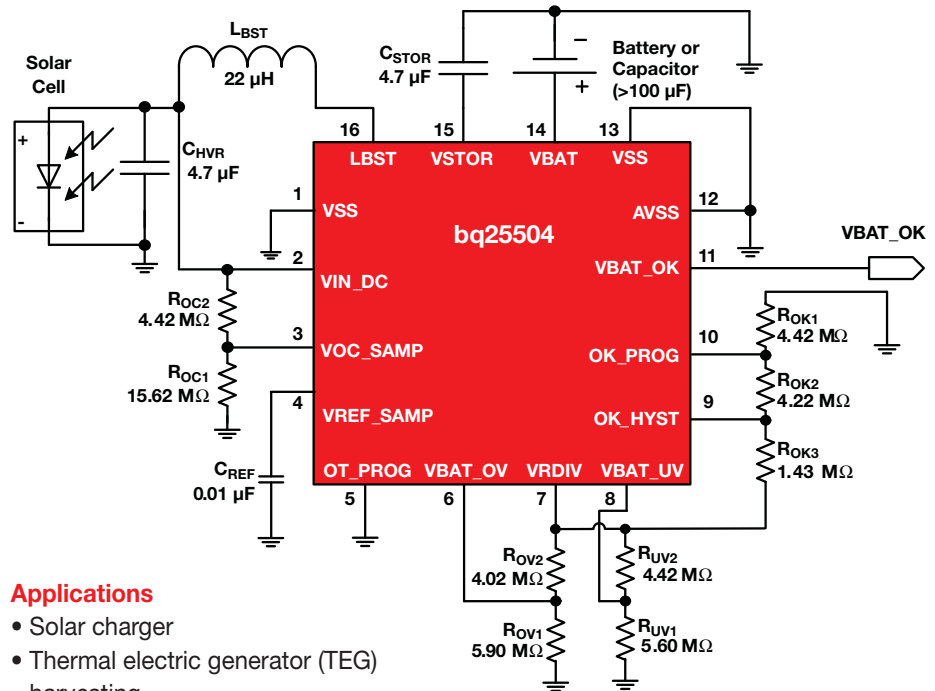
Solar Cell

+

-

$L_{BST}$
22 µH

$C_{HVR}$
4.7 µF

$C_{STOR}$
4.7 µF

–

+

Battery or Capacitor (>100 µF)

16 LBST
15 VSTOR
14 VBAT
13 VSS

1 VSS

bq25504

12 AVSS

2 VIN_DC

11 VBAT_OK

VBAT_OK

$R_{OC2}$
4.42 MΩ

3 VOC_SAMP

$R_{OC1}$
15.62 MΩ

4 VREF_SAMP

$C_{REF}$
0.01 µF

$R_{OK1}$
4.42 MΩ

10 OK_PROG

$R_{OK2}$
4.22 MΩ

9 OK_HYST

$R_{OK3}$
1.43 MΩ

OT_PROG 5
VBAT_OV 6
VRDIV 7
VBAT_UV 8

$R_{OV2}$
4.02 MΩ

$R_{UV2}$
4.42 MΩ

$R_{OV1}$
5.90 MΩ

$R_{UV1}$
5.60 MΩ

Applications
• Solar charger
• Thermal electric generator (TEG) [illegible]